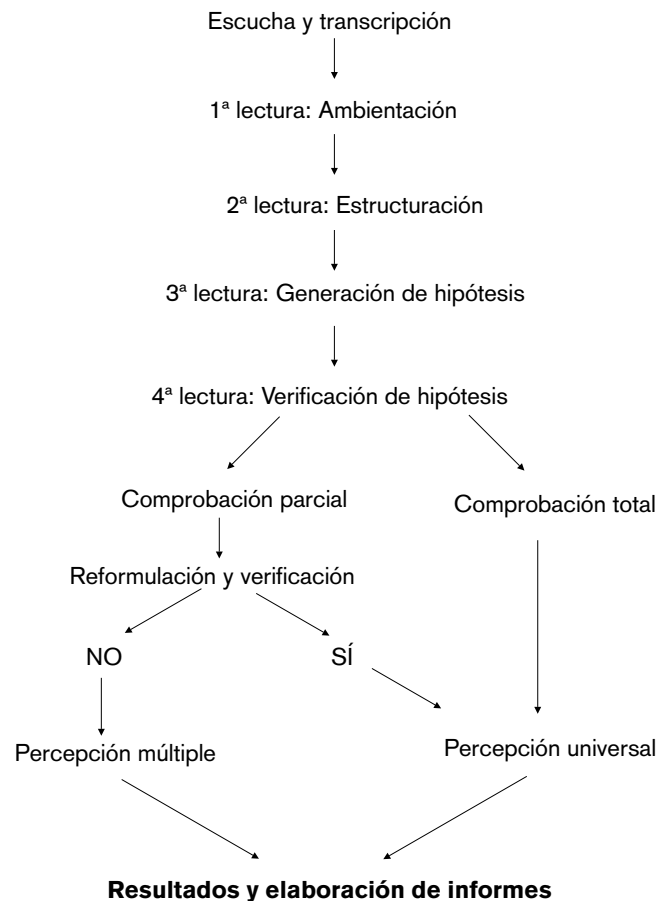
Escucha y transcripción

1ª lectura: Ambientación

2ª lectura: Estructuración

3ª lectura: Generación de hipótesis

4ª lectura: Verificación de hipótesis

Comprobación parcial

Comprobación total

Reformulación y verificación

NO

SÍ

Percepción múltiple

Percepción universal

**Resultados y elaboración de informes**